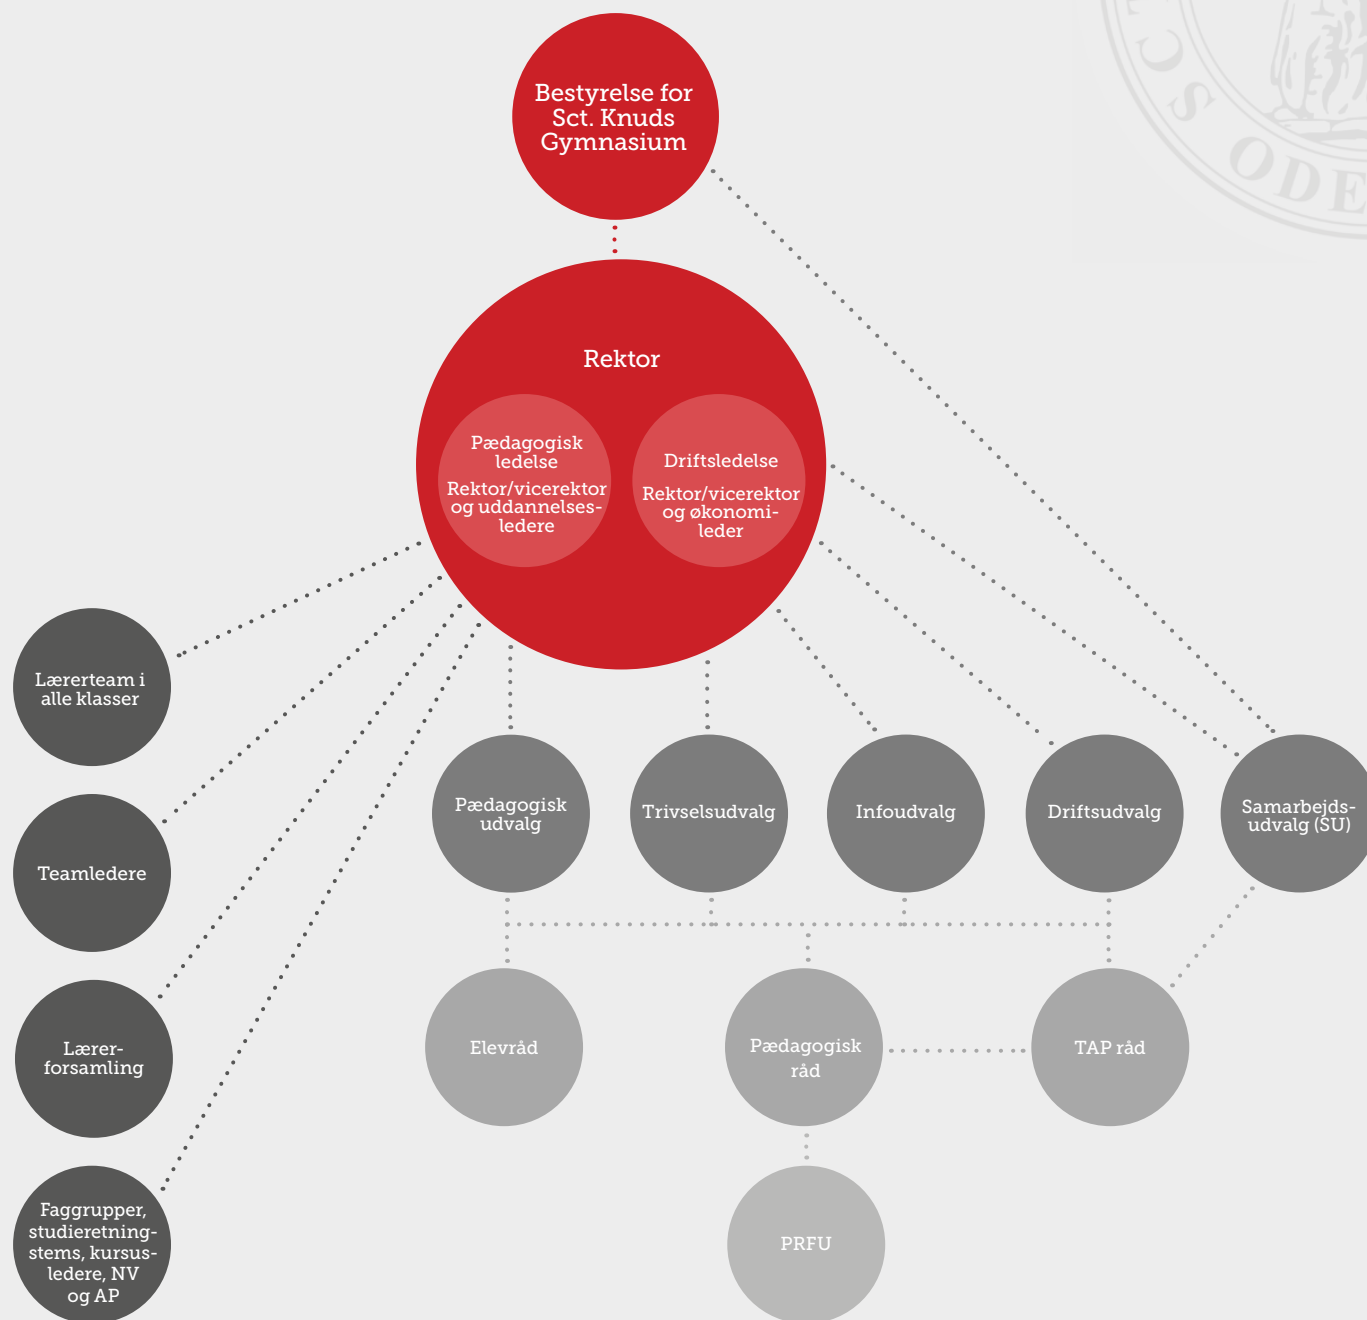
Bestyrelse for Sct. Knuds Gymnasium

Rektor

Pædagogisk ledelse

Rektor/vicerektor og uddannelsesledere

Driftsledelse

Rektor/vicerektor og økonomileder

Lærerteam i alle klasser

Teamledere

Lærerforsamling

Faggrupper, studieretningstems, kursusledere, NV og AP

Pædagogisk udvalg

Trivselsudvalg

Infoudvalg

Driftsudvalg

Samarbejdsudvalg (SU)

Elevråd

Pædagogisk råd

TAP råd

PRFU

ODE